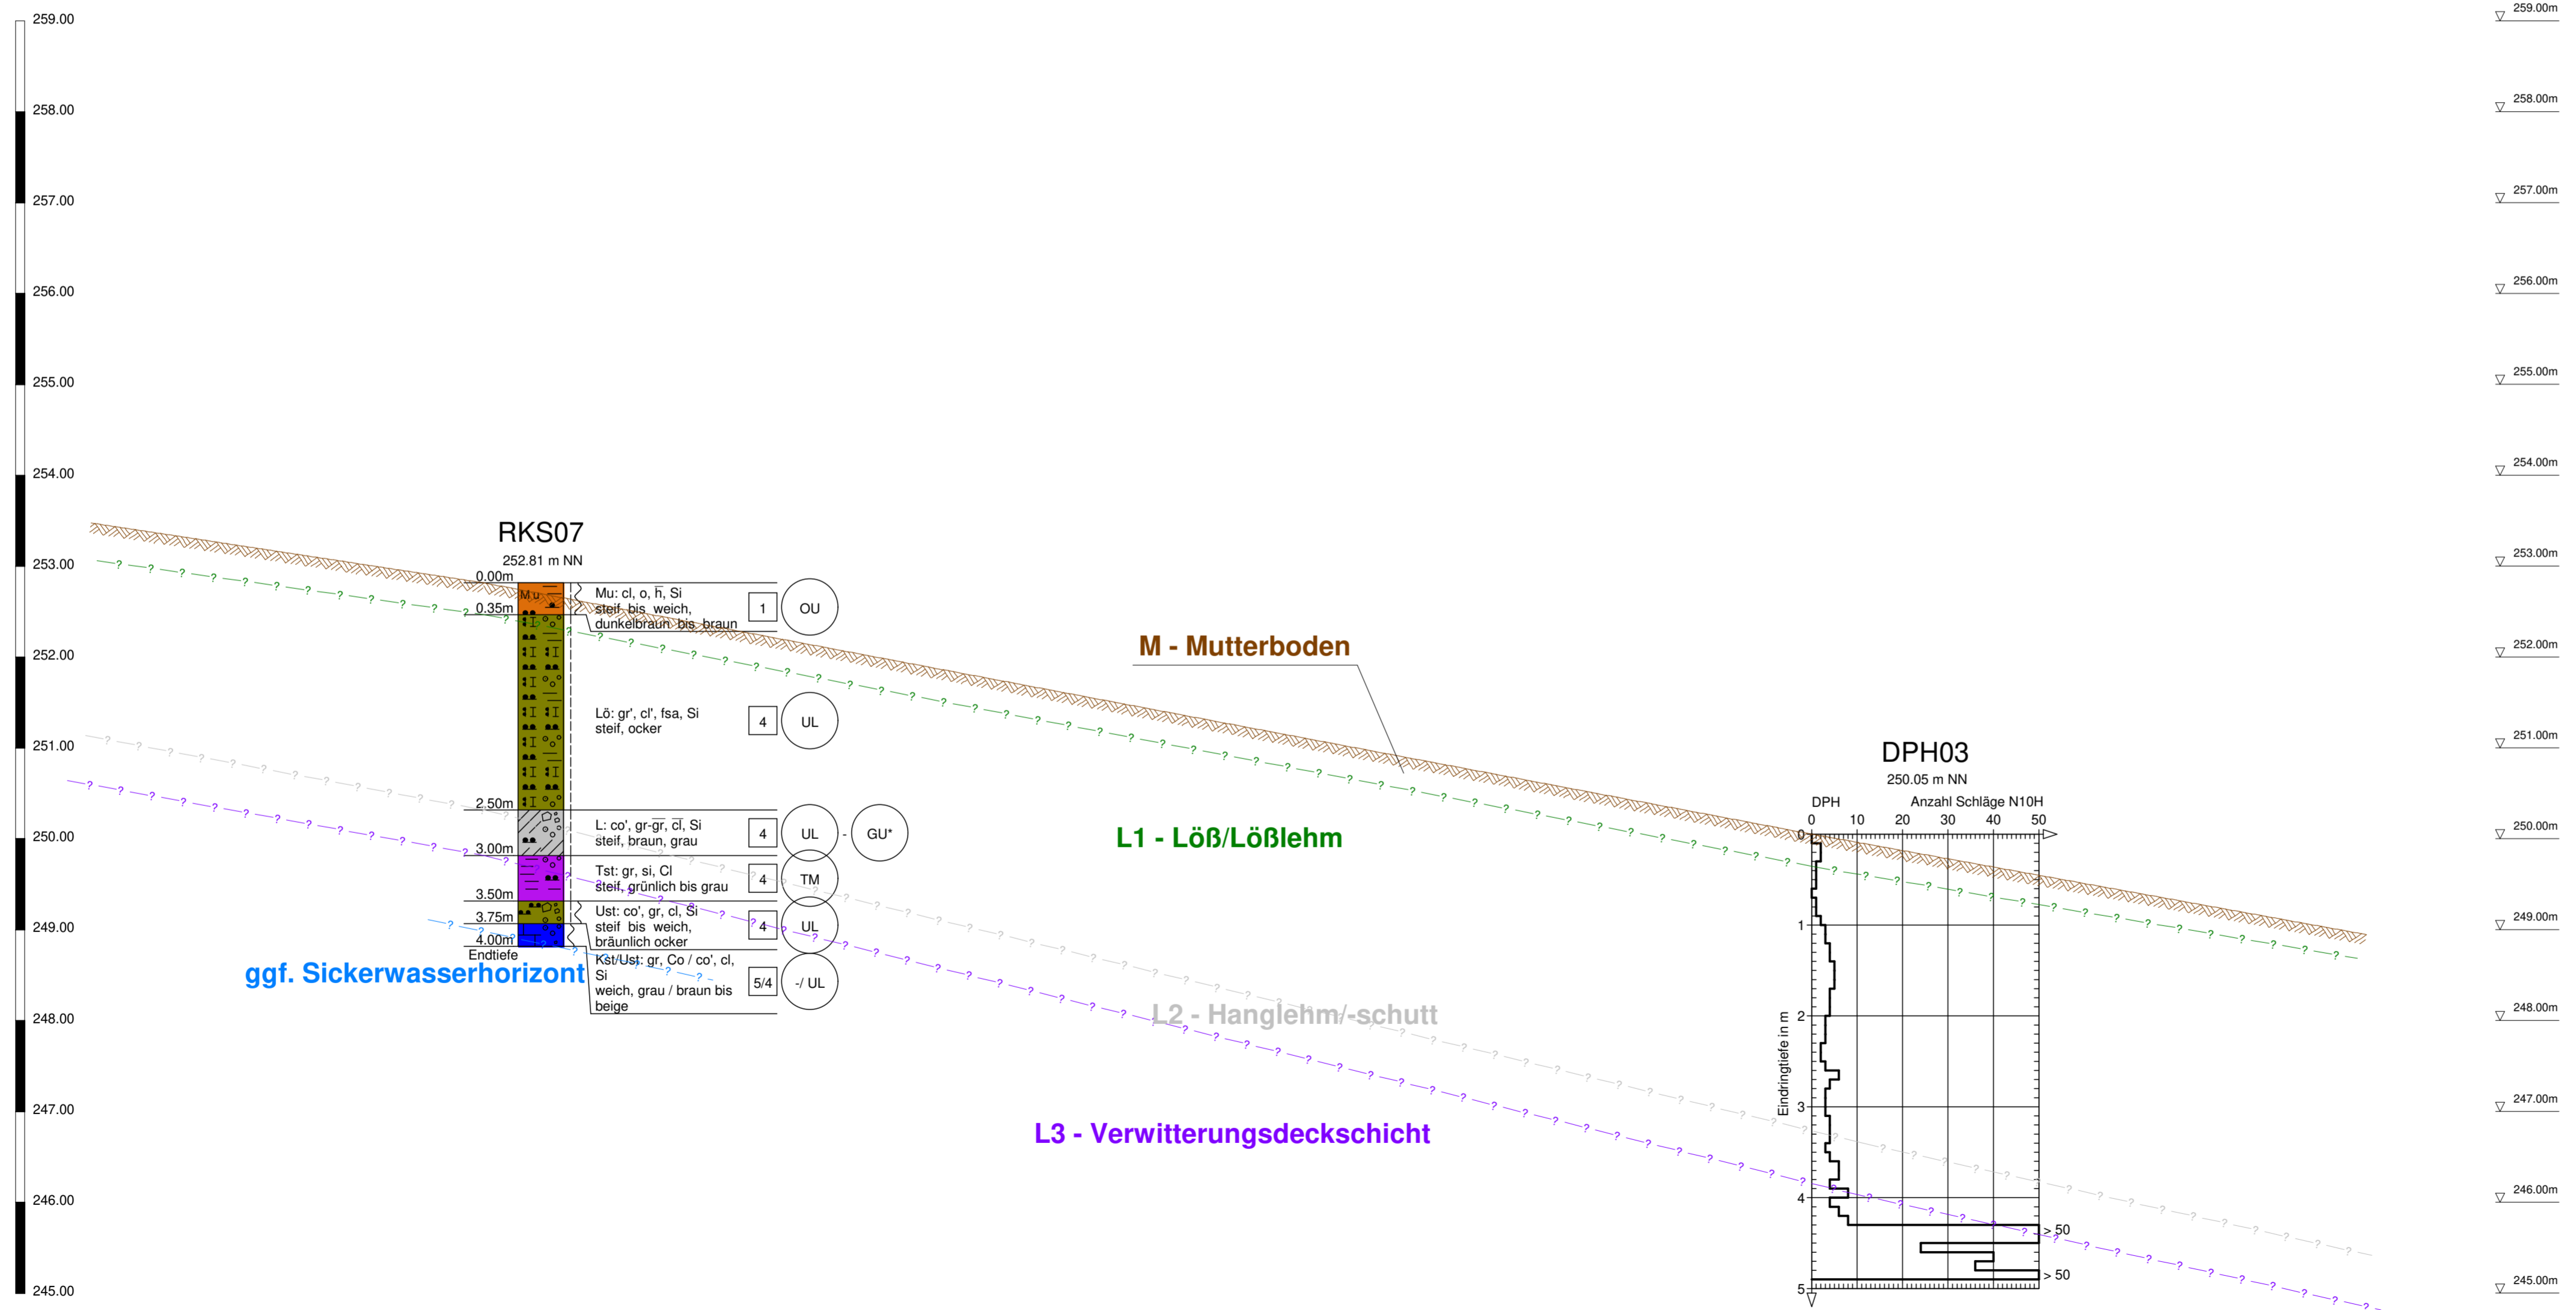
259.00
258.00
257.00
256.00
255.00
254.00
253.00
252.00
251.00
250.00
249.00
248.00
247.00
246.00
245.00

259.00m
258.00m
257.00m
256.00m
255.00m
254.00m
253.00m
252.00m
251.00m
250.00m
249.00m
248.00m
247.00m
246.00m
245.00m

RKS07
252.81 m NN
0.00m
0.35m
2.50m
3.00m
3.50m
3.75m
4.00m
Endtiefe

Mu
Mu: cl, o, $\overline{h}$, Si
steif bis weich, dunkelbraun bis braun
1
OU

Lö: gr', cl', fsa, Si
steif, ocker
4
UL

L: co', gr-$\overline{gr}$, $\overline{cl}$, Si
steif, braun, grau
4
UL
-
GU*

Tst: gr, si, Cl
steif, grünlich bis grau
4
TM

Ust: co', gr, cl, Si
steif bis weich, bräunlich ocker
4
UL

Kst/Ust: gr, Co / co', cl, Si
weich, grau / braun bis beige
5/4
-/ UL

ggf. Sickerwasserhorizont

M - Mutterboden

L1 - Löß/Lößlehm

L2 - Hanglehm/-schutt

L3 - Verwitterungsdeckschicht

DPH03
250.05 m NN
DPH
Anzahl Schläge N10H
0
10
20
30
40
50
0
1
2
3
4
5
Eindringtiefe in m
> 50
> 50